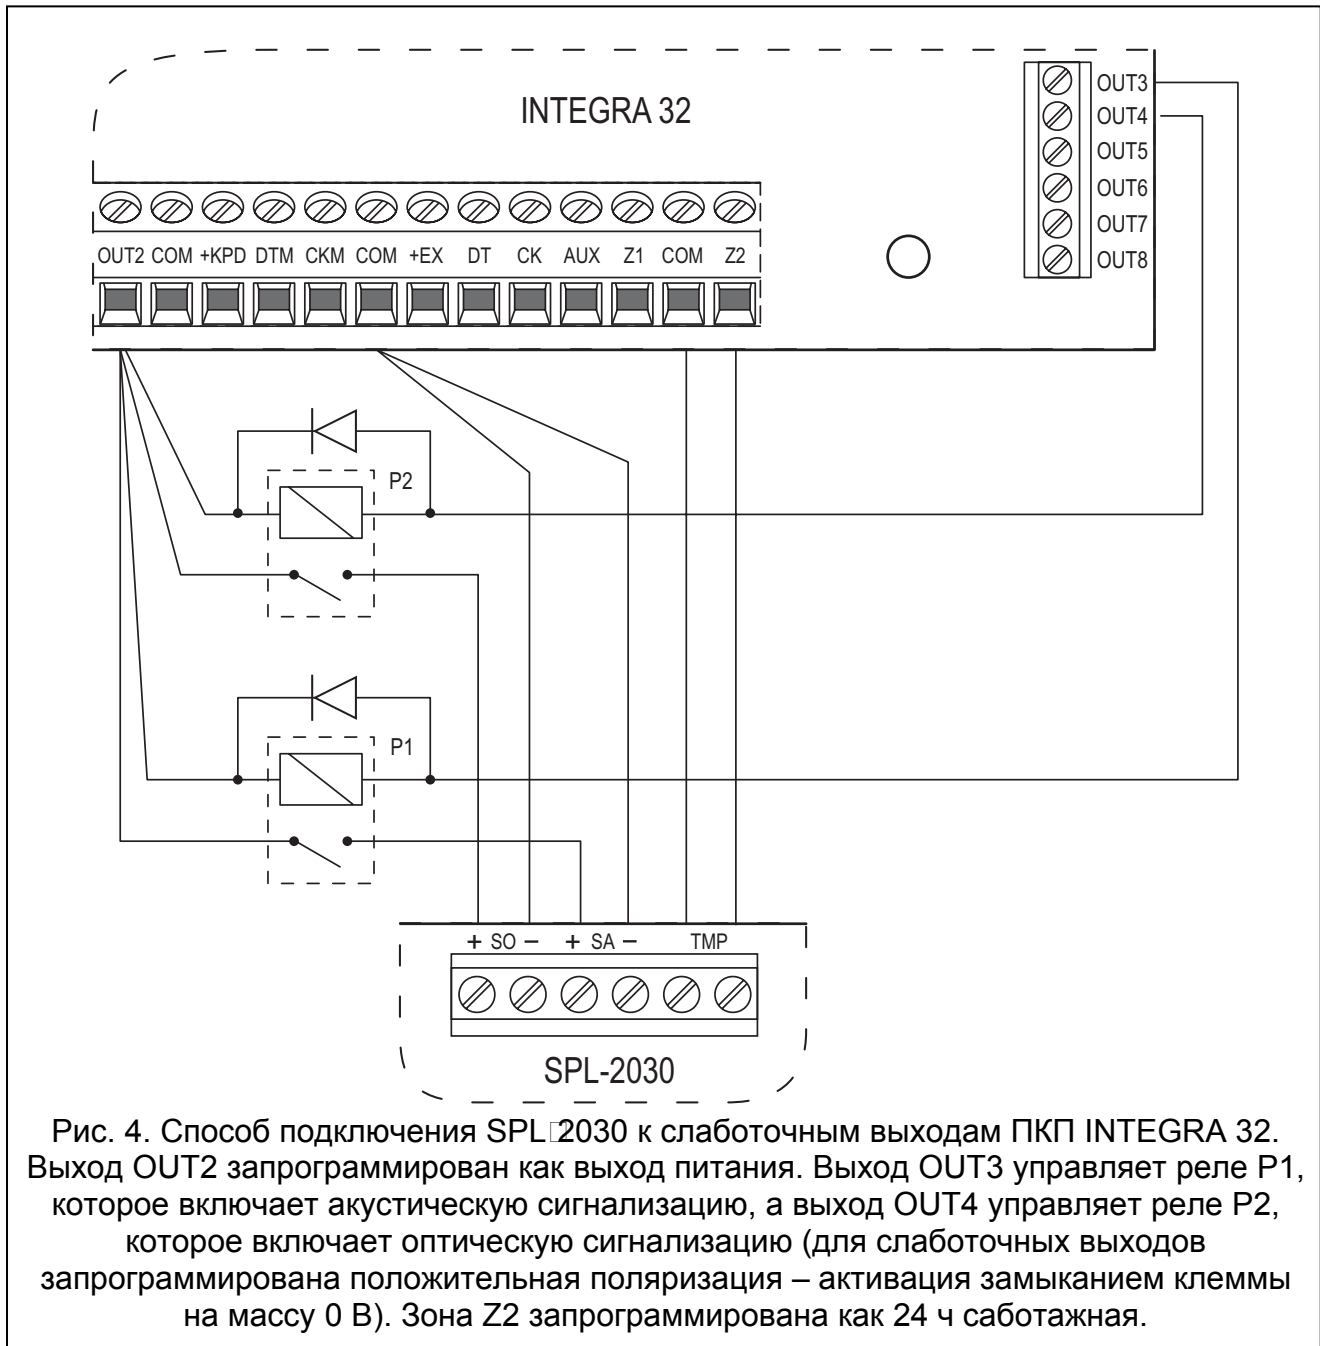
INTEGRA 32

OUT3
OUT4
OUT5
OUT6
OUT7
OUT8

OUT2 COM +KPD DTM CKM COM +EX DT CK AUX Z1 COM Z2

P2

P1

+ SO – + SA – TMP

SPL-2030

Рис. 4. Способ подключения SPL□2030 к слаботочным выходам ПКП INTEGRA 32. Выход OUT2 запрограммирован как выход питания. Выход OUT3 управляет реле P1, которое включает акустическую сигнализацию, а выход OUT4 управляет реле P2, которое включает оптическую сигнализацию (для слаботочных выходов запрограммирована положительная поляризация – активация замыканием клеммы на массу 0 В). Зона Z2 запрограммирована как 24 ч саботажная.